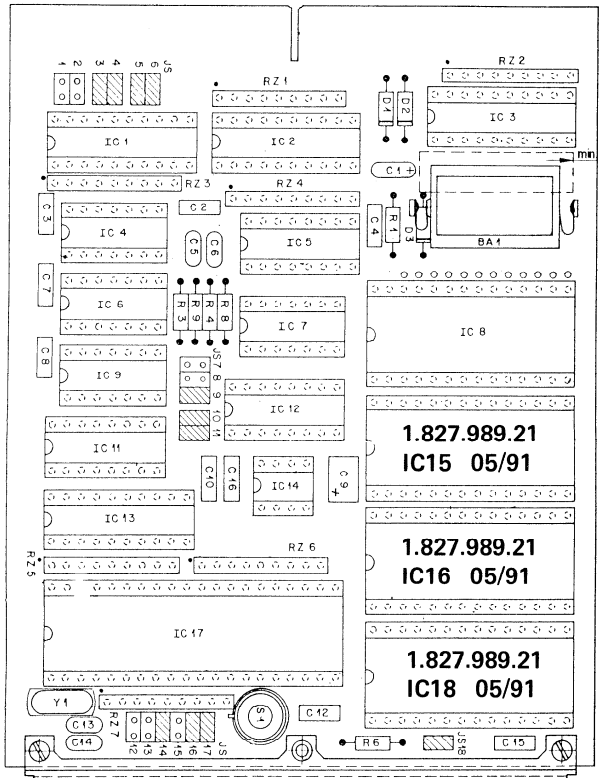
1 2 3 4 5 6 JS
RZ 1
RZ 2
D1 D2
IC 1
IC 2
IC 3
C1 +
min.
RZ 3
RZ 4
C 3
C 2
R1
D3
C4
BA 1
IC 4
C5 C6
IC 5
C 7
IC 6
R3 R9 R4 R8
IC 7
IC 8
C 8
IC 9
JS7 8 9 10 11
IC 12
1.827.989.21
IC15 05/91
IC 11
C10 C16
IC 14
C9 +
IC 13
1.827.989.21
IC16 05/91
RZ 5
RZ 6
IC 17
1.827.989.21
IC18 05/91
Y1
RZ 7
12 13 14 15 16 17 JS
S1
C 12
C13
C14
R6
JS18
C 15